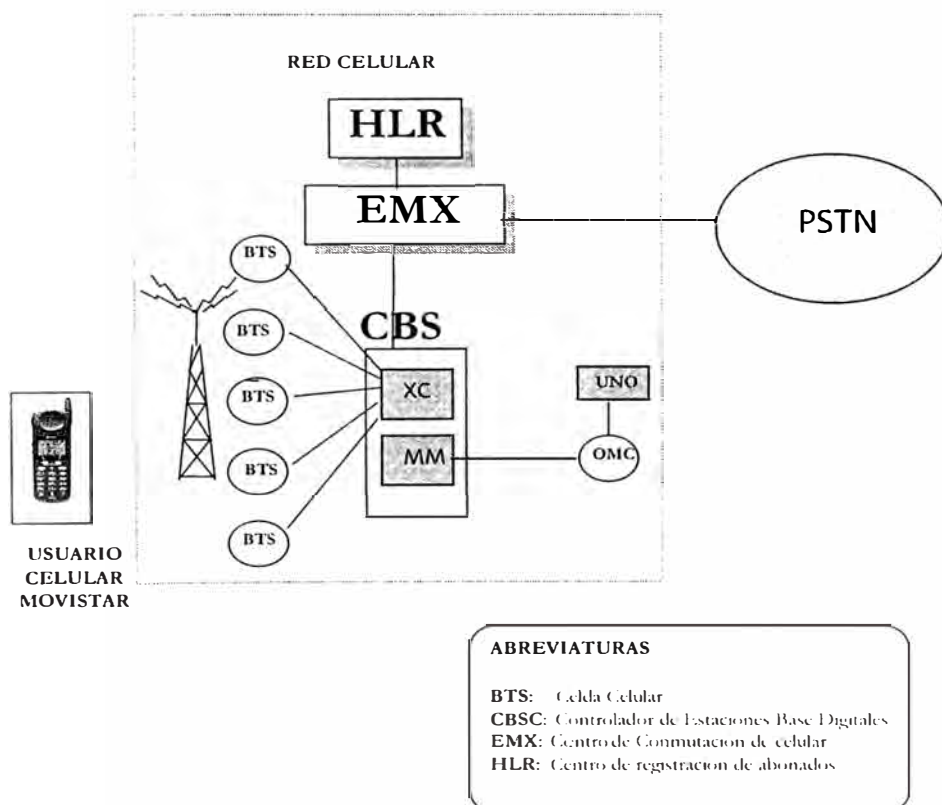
RED CELULAR

HLR

EMX

PSTN

BTS

BTS

BTS

BTS

BTS

CBS

XC

MM

UNO

OMC

USUARIO CELULAR MOVISTAR

ABREVIATURAS

BTS: Celda Celular
CBSC: Controlador de Estaciones Base Digitales
EMX: Centro de Conmutacion de celular
HLR: Centro de registracion de abonados